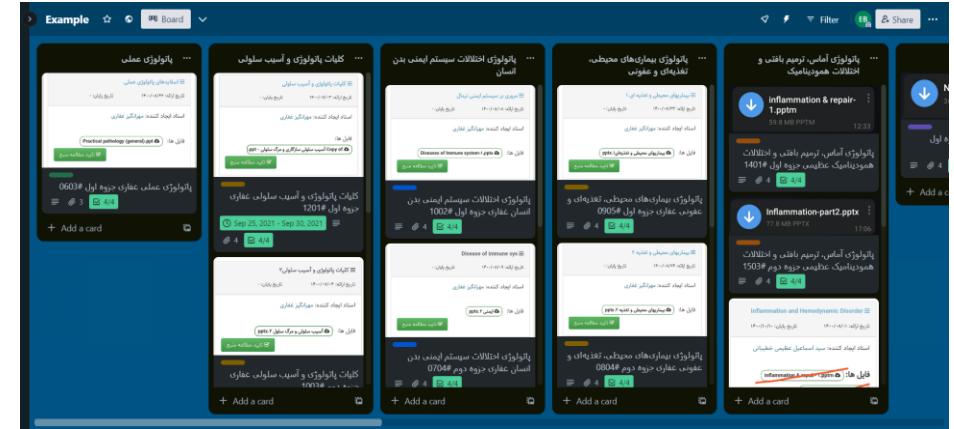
Example ☆ Board Filter Share

پاتولوژی عملی
پاتولوژی عملی عفاری جزوه اول #0603
3 4/4
+ Add a card

کلیات پاتولوژی و آسیب سلولی
کلیات پاتولوژی و آسیب سلولی عفاری جزوه اول #1201
Sep 25, 2021 - Sep 30, 2021 4/4
کلیات پاتولوژی و آسیب سلولی عفاری جزوه دوم #1003
+ Add a card

پاتولوژی اختلالات سیستم ایمنی بدن انسان
پاتولوژی اختلالات سیستم ایمنی بدن انسان عفاری جزوه اول #1002
4 4/4
Disease of immune sys
پاتولوژی اختلالات سیستم ایمنی بدن انسان عفاری جزوه دوم #0704
+ Add a card

پاتولوژی بیماری‌های محیطی، تغذیه‌ای و عفونی
پاتولوژی بیماری‌های محیطی، تغذیه‌ای و عفونی عفاری جزوه اول #0905
4 4/4
پاتولوژی بیماری‌های محیطی، تغذیه‌ای و عفونی عفاری جزوه دوم #0804
+ Add a card

پاتولوژی آماس، ترمیم بافتی و اختلالات همودینامیک
inflammation & repair-1.pptm
59.6 MB PPTM 12:33
پاتولوژی آماس، ترمیم بافتی و اختلالات همودینامیک عظیمی جزوه اول #1401
4 4/4
Inflammation-part2.pptx
77.8 MB PPTX 17:06
پاتولوژی آماس، ترمیم بافتی و اختلالات همودینامیک عظیمی جزوه دوم #1503
Inflammation and Hemodynamic Disorder
فایل ها:
+ Add a card

N
+ Add a c